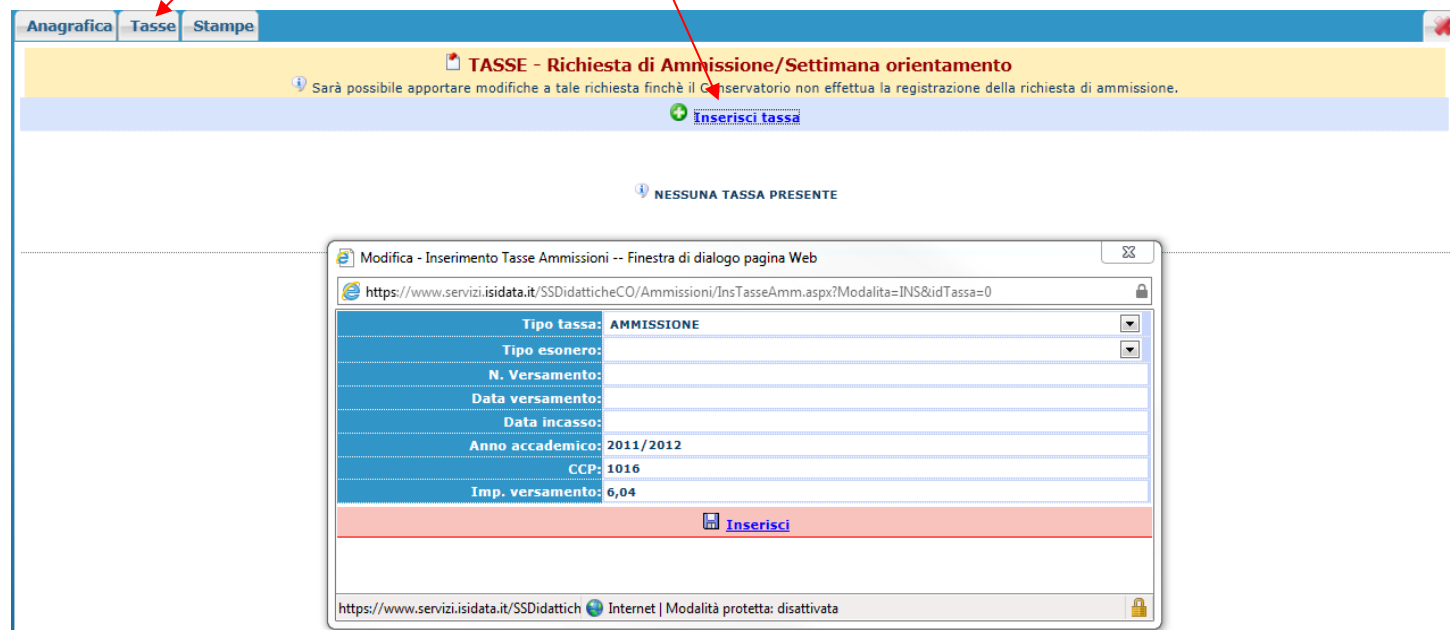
Anagrafica Tasse Stampe

TASSE - Richiesta di Ammissione/Settimana orientamento

Sarà possibile apportare modifiche a tale richiesta finchè il Conservatorio non effettua la registrazione della richiesta di ammissione.

Inserisci tassa

NESSUNA TASSA PRESENTE

Modifica - Inserimento Tasse Ammissioni -- Finestra di dialogo pagina Web

https://www.servizi.isidata.it/SSDidatticheCO/Ammissioni/InsTasseAmm.aspx?Modalita=INS&idTassa=0

| | |
|---|---|
| Tipo tassa: | AMMISSIONE |
| Tipo esonero: | |
| N. Versamento: | |
| Data versamento: | |
| Data incasso: | |
| Anno accademico: | 2011/2012 |
| CCP: | 1016 |
| Imp. versamento: | 6,04 |

Inserisci

https://www.servizi.isidata.it/SSDidattich Internet | Modalità protetta: disattivata